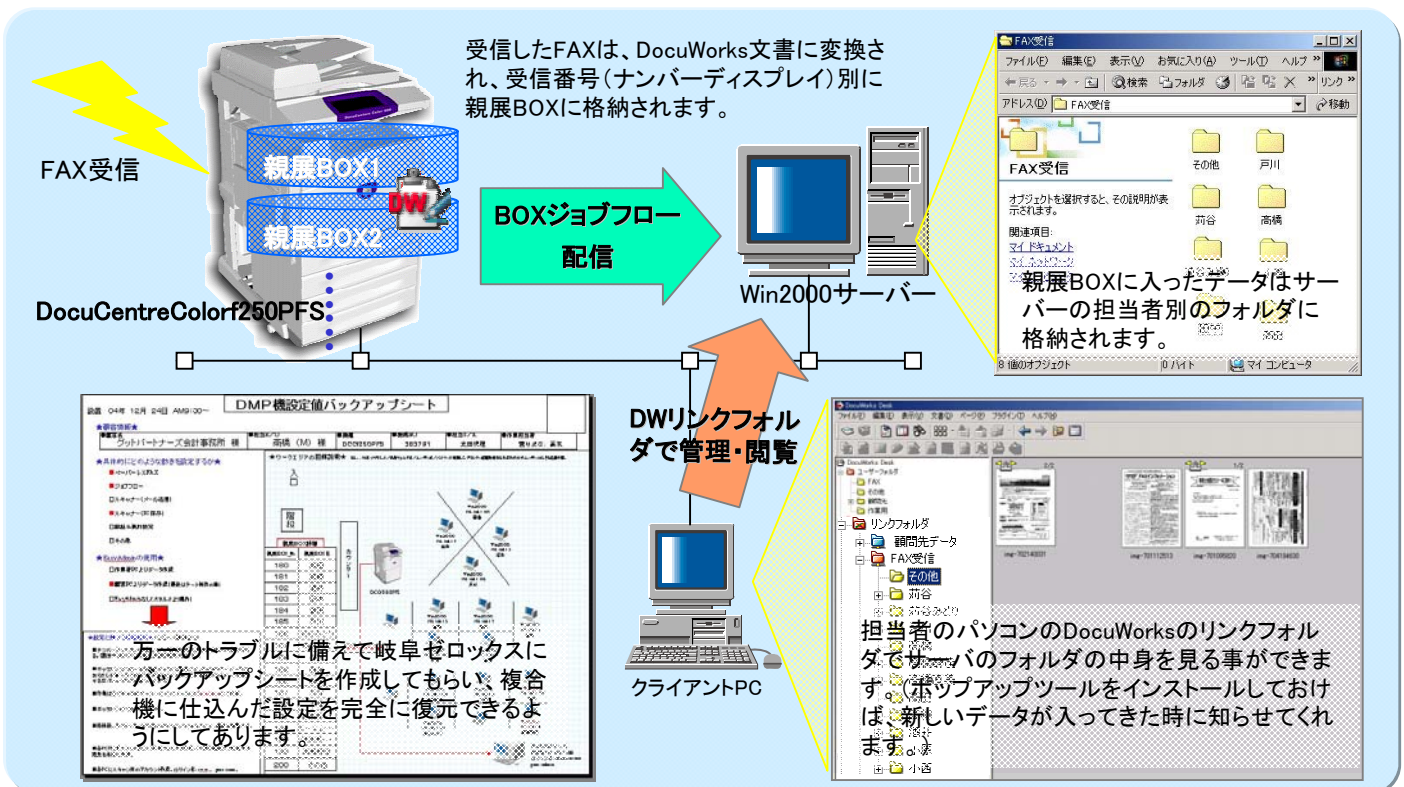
受信したFAXは、DocuWorks文書に変換され、受信番号(ナンバーディスプレイ)別に親展BOXに格納されます。

FAX受信

親展BOX1

親展BOX2

DW

DocuCentreColorf250PFS

BOXジョブフロー

配信

Win2000サーバー

FAX受信

ファイル(F) 編集(E) 表示(V) お気に入り(A) ツール(T) ヘルプ

戻る 検索 フォルダ リンク

アドレス(D) FAX受信 移動

FAX受信

オブジェクトを選択すると、その説明が表示されます。

関連項目:
マイ ドキュメント
マイ ネットワーク

その他

戸川

荊谷

高橋

親展BOXに入ったデータはサーバーの担当者別のフォルダに格納されます。

8 個のオブジェクト 0 バイト マイ コンピュータ

DMP機設定値バックアップシート

グッドパートナーズ会計事務所 様

DWリンクフォルダで管理・閲覧

クライアントPC

DocuWorks Desk

ファイル 編集 表示 文書 ページ ツール ヘルプ

DocuWorks Desk
ユーザーフォルダ
FAX
その他
顧問先
作業用
リンクフォルダ
顧問先データ
FAX受信
その他
荊谷

万一のトラブルに備えて岐阜ゼロックスにバックアップシートを作成してもらい、複合機に仕込んだ設定を完全に復元できるようにしてあります。

担当者のパソコンのDocuWorksのリンクフォルダでサーバのフォルダの中身を見る事ができます。ポップアップツールをインストールしておけば、新しいデータが入ってきた時に知らせてくれます。

小酒